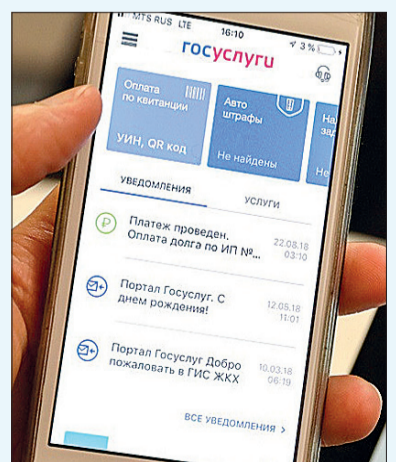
MTS RUS LTE 16:10 3 %

госуслуги

Оплата по квитанции

УИН, QR код

Авто штрафы

Не найдены

На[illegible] за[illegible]

Не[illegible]

УВЕДОМЛЕНИЯ

УСЛУГИ

Платеж проведен. Оплата долга по ИП №...

22.08.18 03:10

Портал Госуслуг. С днем рождения!

12.05.18 11:01

Портал Госуслуг Добро пожаловать в ГИС ЖКХ

10.03.18 06:19

ВСЕ УВЕДОМЛЕНИЯ ›